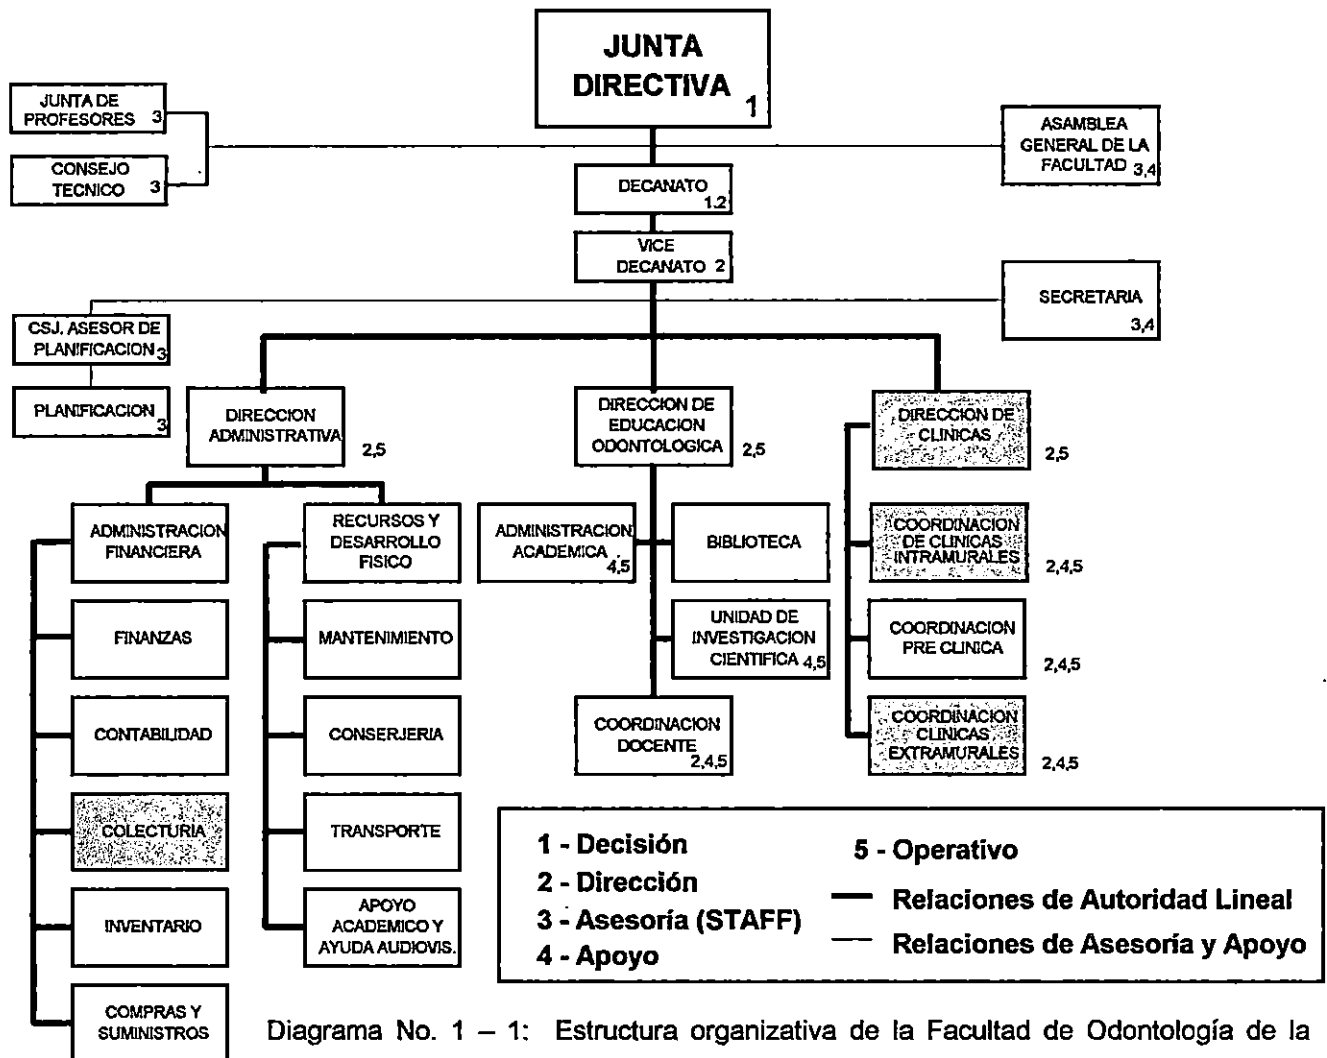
JUNTA DIRECTIVA 1

JUNTA DE PROFESORES 3

CONSEJO TECNICO 3

ASAMBLEA GENERAL DE LA FACULTAD 3,4

DECANATO 1,2

VICE DECANATO 2

SECRETARIA 3,4

CSJ. ASESOR DE PLANIFICACION 3

PLANIFICACION 3

DIRECCION ADMINISTRATIVA 2,5

DIRECCION DE EDUCACION ODONTOLOGICA 2,5

DIRECCION DE CLINICAS 2,5

ADMINISTRACION FINANCIERA

RECURSOS Y DESARROLLO FISICO

ADMINISTRACION ACADEMICA 4,5

BIBLIOTECA

COORDINACION DE CLINICAS INTRAMURALES 2,4,5

FINANZAS

MANTENIMIENTO

UNIDAD DE INVESTIGACION CIENTIFICA 4,5

COORDINACION PRE CLINICA 2,4,5

CONTABILIDAD

CONSERJERIA

COORDINACION DOCENTE 2,4,5

COORDINACION CLINICAS EXTRAMURALES 2,4,5

COLECTURIA

TRANSPORTE

INVENTARIO

APOYO ACADEMICO Y AYUDA AUDIOVIS.

COMPRAS Y SUMINISTROS

1 - Decisión
2 - Dirección
3 - Asesoría (STAFF)
4 - Apoyo
5 - Operativo
Relaciones de Autoridad Lineal
Relaciones de Asesoría y Apoyo

Diagrama No. 1 – 1: Estructura organizativa de la Facultad de Odontología de la